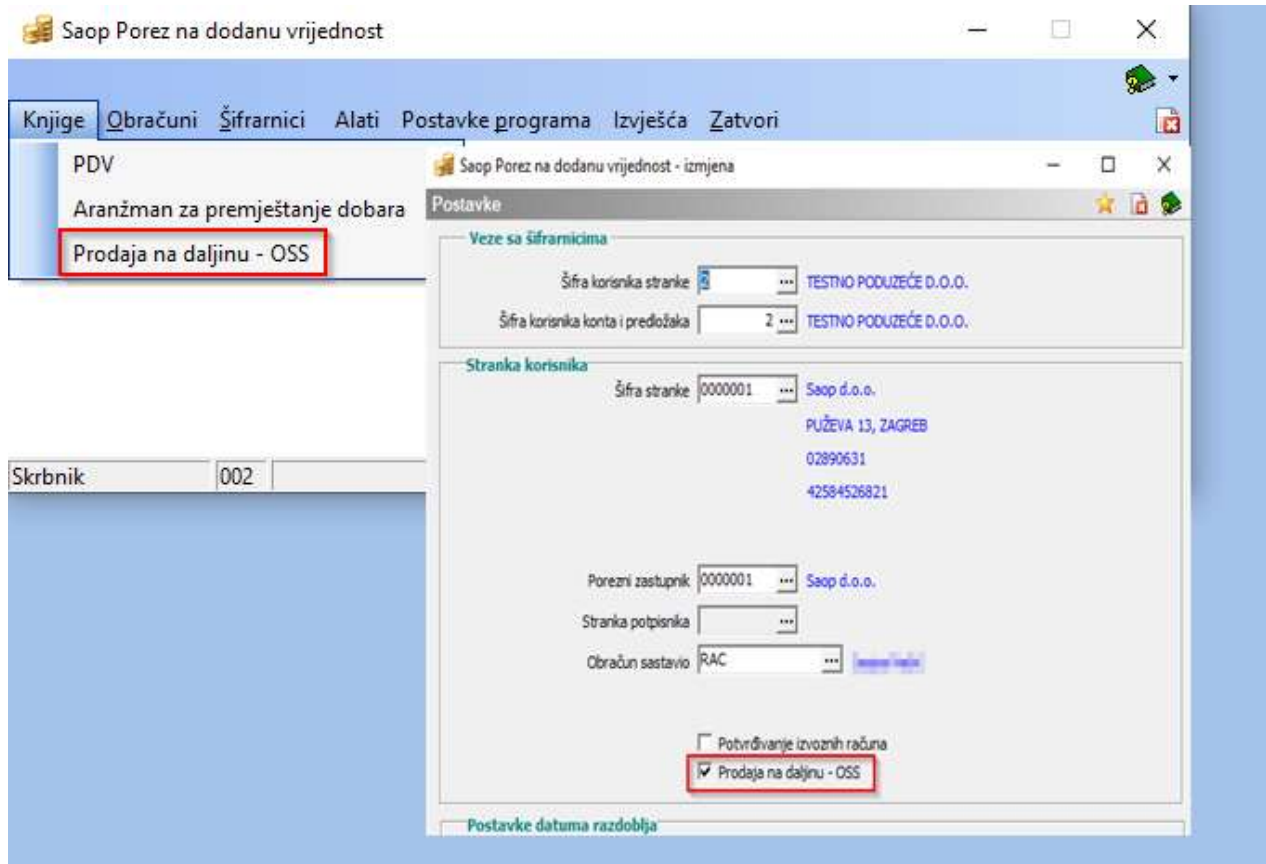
Saop Porez na dodanu vrijednost

Knjige Obračuni Šifrarnici Alati Postavke programa Izvješća Zatvori

PDV
Aranžman za premještanje dobara
Prodaja na daljinu - OSS

Skrbnik 002

Saop Porez na dodanu vrijednost - izmjena

Postavke

Veze sa šifrarnicima
Šifra korisnika stranke 2 TESTNO PODUZEĆE D.O.O.
Šifra korisnika konta i predložaka 2 TESTNO PODUZEĆE D.O.O.

Stranka korisnika
Šifra stranke 0000001 Saop d.o.o.
PUŽEVA 13, ZAGREB
02890631
42584526821

Porezni zastupnik 0000001 Saop d.o.o.
Stranka potpisnika
Obračun sastavio RAC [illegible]

Potvrđivanje izvoznih računa
Prodaja na daljinu - OSS

Postavke datuma razdoblja